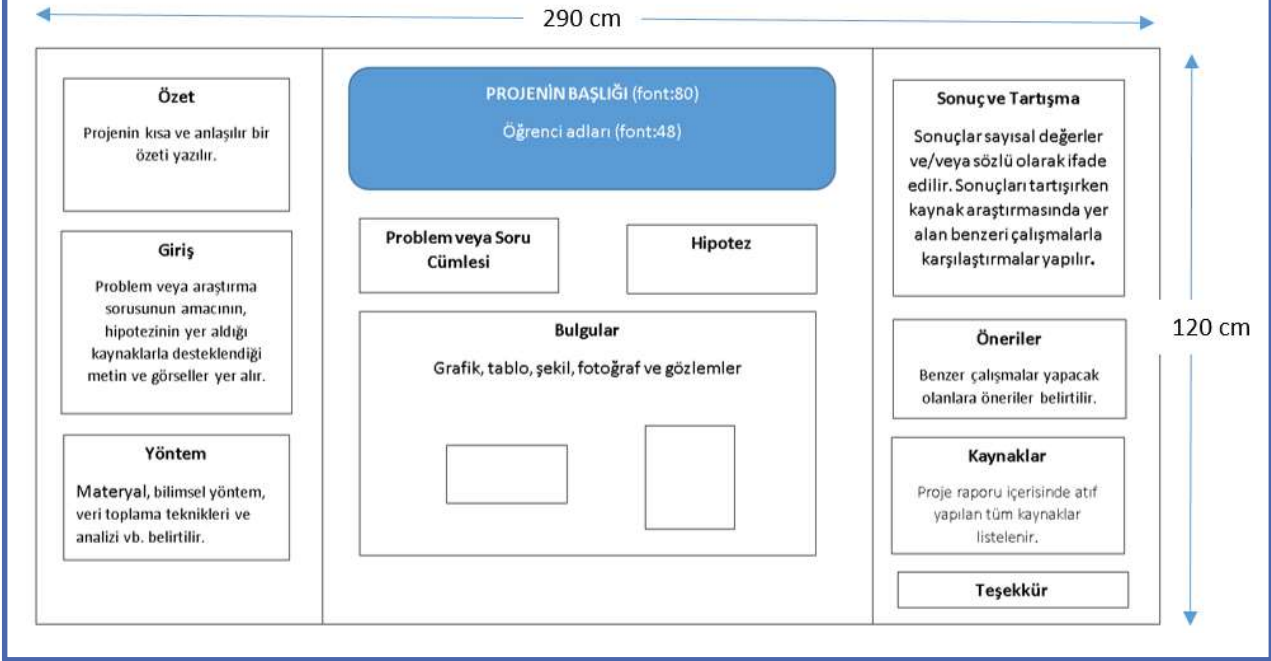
290 cm

Özet

Projenin kısa ve anlaşılır bir özeti yazılır.

Giriş

Problem veya araştırma sorusunun amacının, hipotezinin yer aldığı kaynaklarla desteklendiği metin ve görseller yer alır.

Yöntem

Materyal, bilimsel yöntem, veri toplama teknikleri ve analizi vb. belirtilir.

PROJENİN BAŞLIĞI (font:80)

Öğrenci adları (font:48)

Problem veya Soru Cümlesi

Hipotez

Bulgular

Grafik, tablo, şekil, fotoğraf ve gözlemler

Sonuç ve Tartışma

Sonuçlar sayısal değerler ve/veya sözlü olarak ifade edilir. Sonuçları tartışırken kaynak araştırmasında yer alan benzeri çalışmalarla karşılaştırmalar yapılır.

Öneriler

Benzer çalışmalar yapacak olanlara öneriler belirtilir.

Kaynaklar

Proje raporu içerisinde atıf yapılan tüm kaynaklar listelenir.

Teşekkür

120 cm